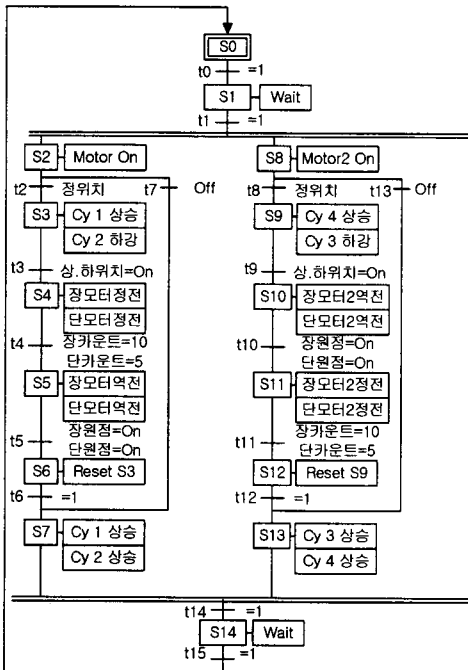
S0
t0 =1
S1 Wait
t1 =1
S2 Motor On
t2 정위치 t7 Off
S3 Cy 1 상승
Cy 2 하강
t3 상.하위치=On
S4 장모터정전
단모터정전
t4 장카운트=10
단카운트=5
S5 장모터역전
단모터역전
t5 장원점=On
단원점=On
S6 Reset S3
t6 =1
S7 Cy 1 상승
Cy 2 상승
S8 Motor2 On
t8 정위치 t13 Off
S9 Cy 4 상승
Cy 3 하강
t9 상.하위치=On
S10 장모터2역전
단모터2역전
t10 장원점=On
단원점=On
S11 장모터2정전
단모터2정전
t11 장카운트=10
단카운트=5
S12 Reset S9
t12 =1
S13 Cy 3 상승
Cy 4 상승
t14 =1
S14 Wait
t15 =1